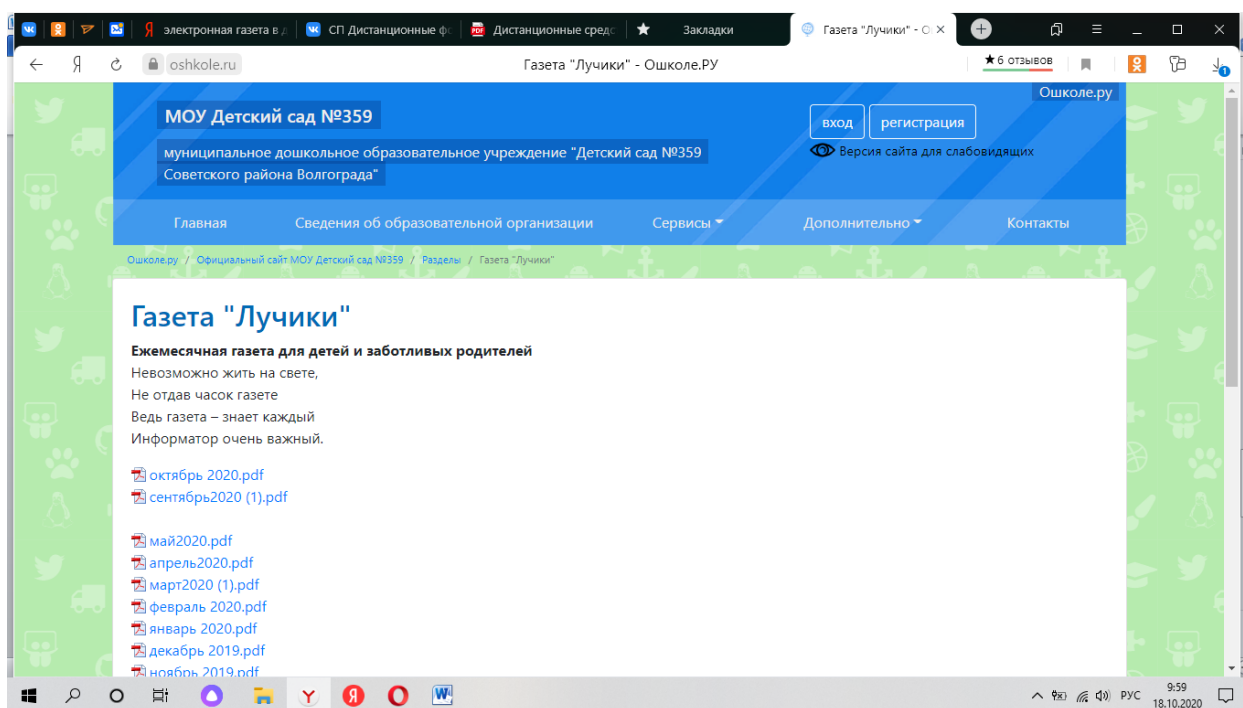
электронная газета в д
СП Дистанционные фо
Дистанционные средс
Закладки
Газета "Лучики" - О
oshkole.ru
Газета "Лучики" - Ошколе.РУ
★6 отзывов
Ошколе.ру
МОУ Детский сад №359
муниципальное дошкольное образовательное учреждение "Детский сад №359 Советского района Волгограда"
вход
регистрация
Версия сайта для слабовидящих
Главная
Сведения об образовательной организации
Сервисы
Дополнительно
Контакты
Ошколе.ру / Официальный сайт МОУ Детский сад №359 / Разделы / Газета "Лучики"

Газета "Лучики"

**Ежемесячная газета для детей и заботливых родителей**
Невозможно жить на свете,
Не отдав часок газете
Ведь газета – знает каждый
Информатор очень важный.

октябрь 2020.pdf
сентябрь2020 (1).pdf

май2020.pdf
апрель2020.pdf
март2020 (1).pdf
февраль 2020.pdf
январь 2020.pdf
декабрь 2019.pdf
ноябрь 2019.pdf

РУС
9:59
18.10.2020